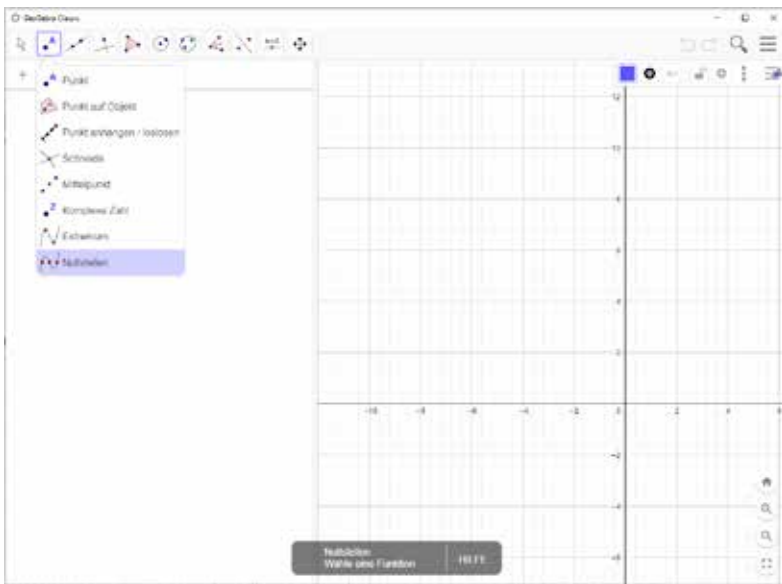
GeoGebra Classic

+

Punkt
Punkt auf Objekt
Punkt anhängen / loslösen
Schneide
Mittelpunkt
Komplexe Zahl
Extremum
Nullstellen

12
10
8
6
4
2
-2
-4
-6

-10
-8
-6
-4
-2
0
2
4
6

Nullstellen
Wähle eine Funktion
HILFE